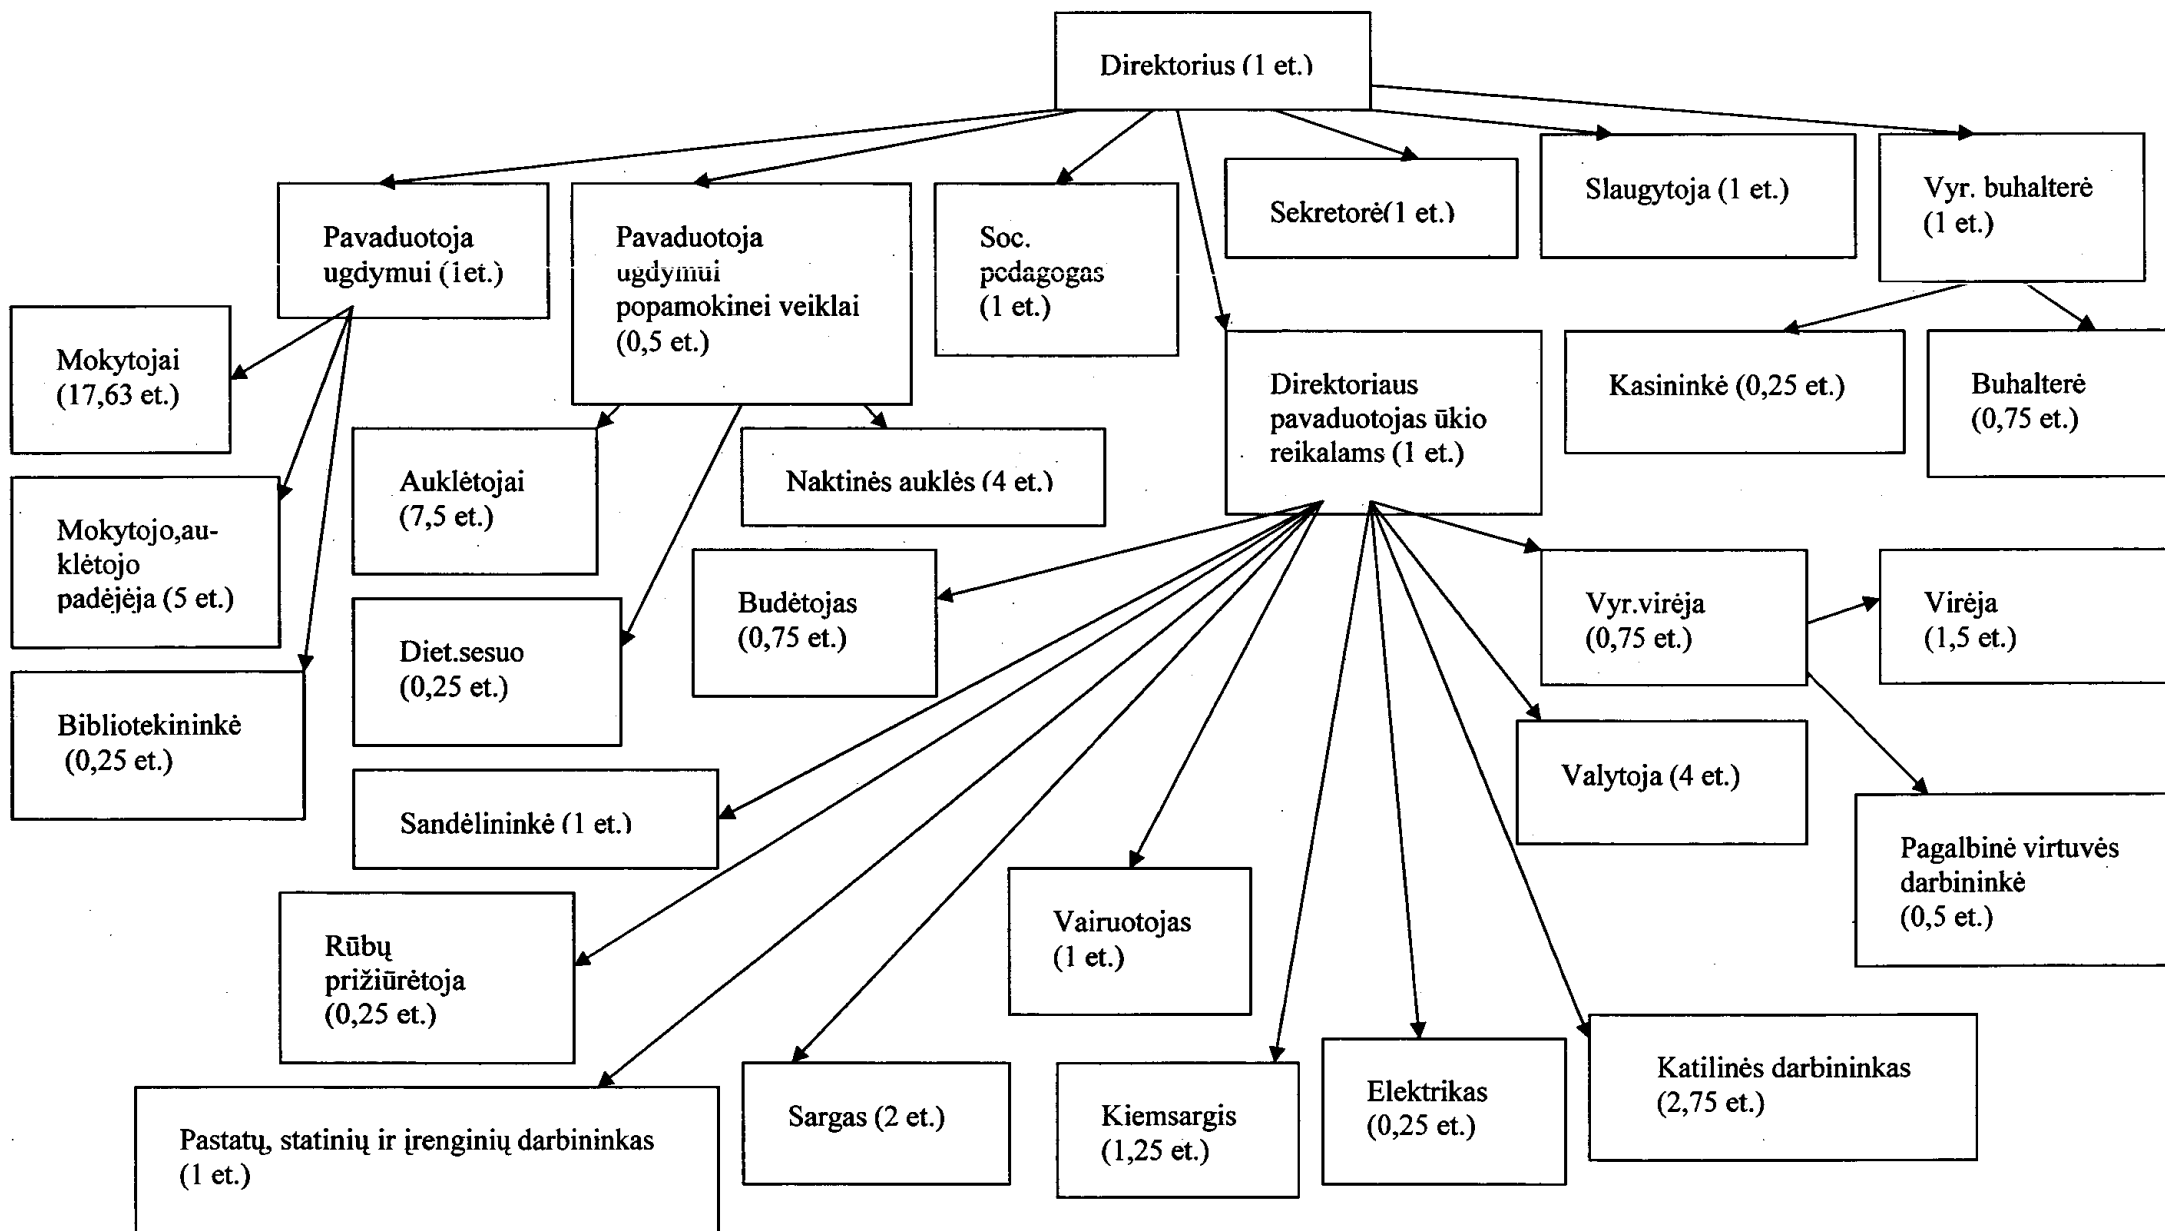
Direktorius (1 et.)

Pavaduotoja ugdymui (1et.)

Pavaduotoja ugdymui popamokinei veiklai (0,5 et.)

Soc. pedagogas (1 et.)

Sekretorė(1 et.)

Slaugytoja (1 et.)

Vyr. buhalterė (1 et.)

Mokytojai (17,63 et.)

Direktoriaus pavaduotojas ūkio reikalams (1 et.)

Kasininkė (0,25 et.)

Buhalterė (0,75 et.)

Auklėtojai (7,5 et.)

Naktinės auklės (4 et.)

Mokytojo,auklėtojo padėjėja (5 et.)

Budėtojas (0,75 et.)

Vyr.virėja (0,75 et.)

Virėja (1,5 et.)

Diet.sesuo (0,25 et.)

Bibliotekininkė (0,25 et.)

Valytoja (4 et.)

Sandėlininkė (1 et.)

Pagalbinė virtuvės darbininkė (0,5 et.)

Vairuotojas (1 et.)

Rūbų prižiūrėtoja (0,25 et.)

Katilinės darbininkas (2,75 et.)

Elektrikas (0,25 et.)

Sargas (2 et.)

Kiemsargis (1,25 et.)

Pastatų, statinių ir įrenginių darbininkas (1 et.)